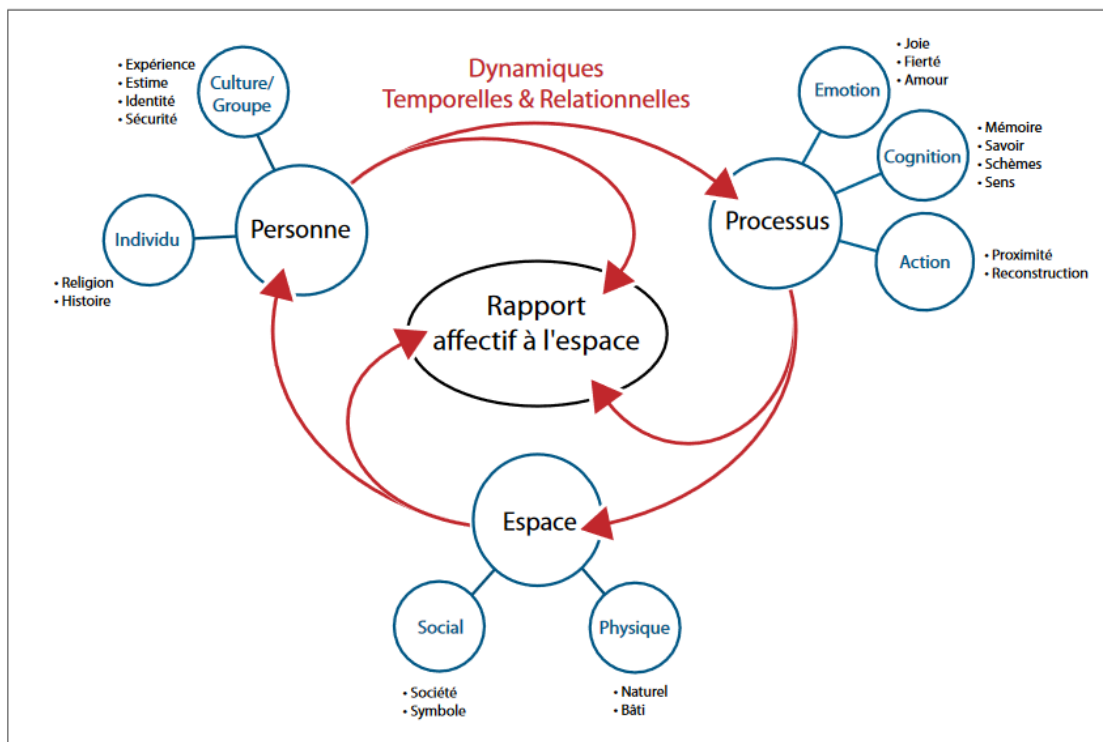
• Expérience
• Estime
• Identité
• Sécurité

Culture/ Groupe

Dynamiques
Temporelles & Relationnelles

Emotion

• Joie
• Fierté
• Amour

Cognition

• Mémoire
• Savoir
• Schèmes
• Sens

Individu

Personne

Processus

Action

• Proximité
• Reconstruction

• Religion
• Histoire

Rapport affectif à l'espace

Espace

Social

Physique

• Société
• Symbole

• Naturel
• Bâti